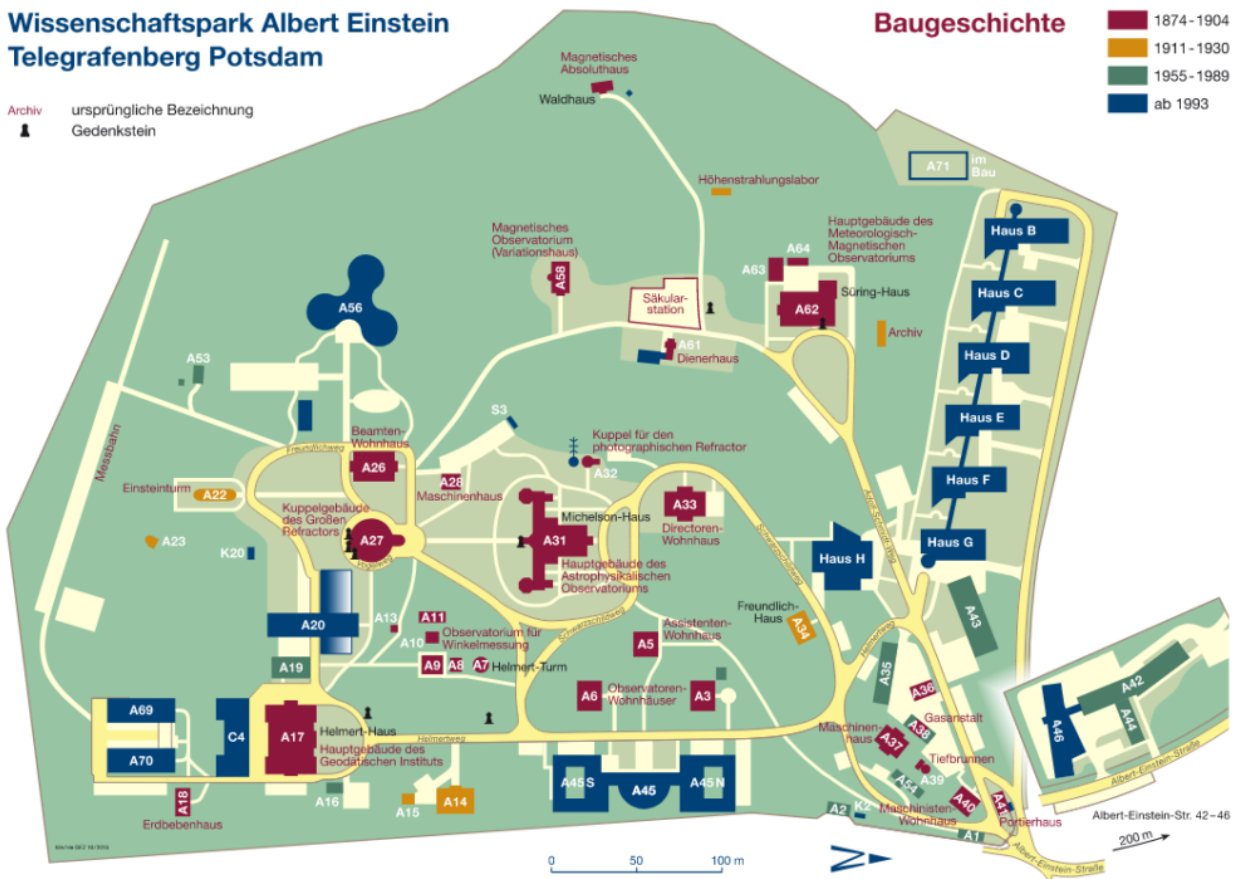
Wissenschaftspark Albert Einstein
Telegrafenberg Potsdam

Archiv ursprüngliche Bezeichnung
Gedenkstein

Baugeschichte

1874 - 1904
1911 - 1930
1955 - 1989
ab 1993

Magnetisches Absoluthaus
Waldhaus
A71 im Bau
Höhenstrahlungslabor
Magnetisches Observatorium (Variationshaus)
A58
Säkularstation
Hauptgebäude des Meteorologisch-Magnetischen Observatoriums
A64
A63
Süring-Haus
A62
Archiv
Haus B
Haus C
Haus D
Haus E
Haus F
Haus G
Haus H
A56
A53
A61
Dienerhaus
S3
Kuppel für den photographischen Refractor
A32
Beamten-Wohnhaus
A26
A28
Maschinenhaus
Massbahn
Freundlichweg
Einsteinturm
A22
A23
K20
Kuppelgebäude des Großen Refractors
A27
A31
Michelson-Haus
Hauptgebäude des Astrophysikalischen Observatoriums
A33
Directoren-Wohnhaus
A20
A13
A11
A10
Observatorium für Winkelmessung
A19
A9
A8
A7
Helmert-Turm
A5
Assistenten-Wohnhaus
Freundlich-Haus
A34
A43
A35
A36
A6
Observatoren-Wohnhäuser
A3
A69
A70
C4
A17
Helmert-Haus
Hauptgebäude des Geodätischen Instituts
Helmertweg
A38
Gasanstalt
Maschinenhaus
A37
Tiefbrunnen
A39
A54
A40
A41
Maschinisten-Wohnhaus
Portierhaus
A45 S
A45
A45 N
A16
A15
A14
A18
Erdbebenhaus
A2
K2
A1
A46
A42
A44
Albert-Einstein-Straße
Albert-Einstein-Str. 42 – 46
200 m
0 50 100 m